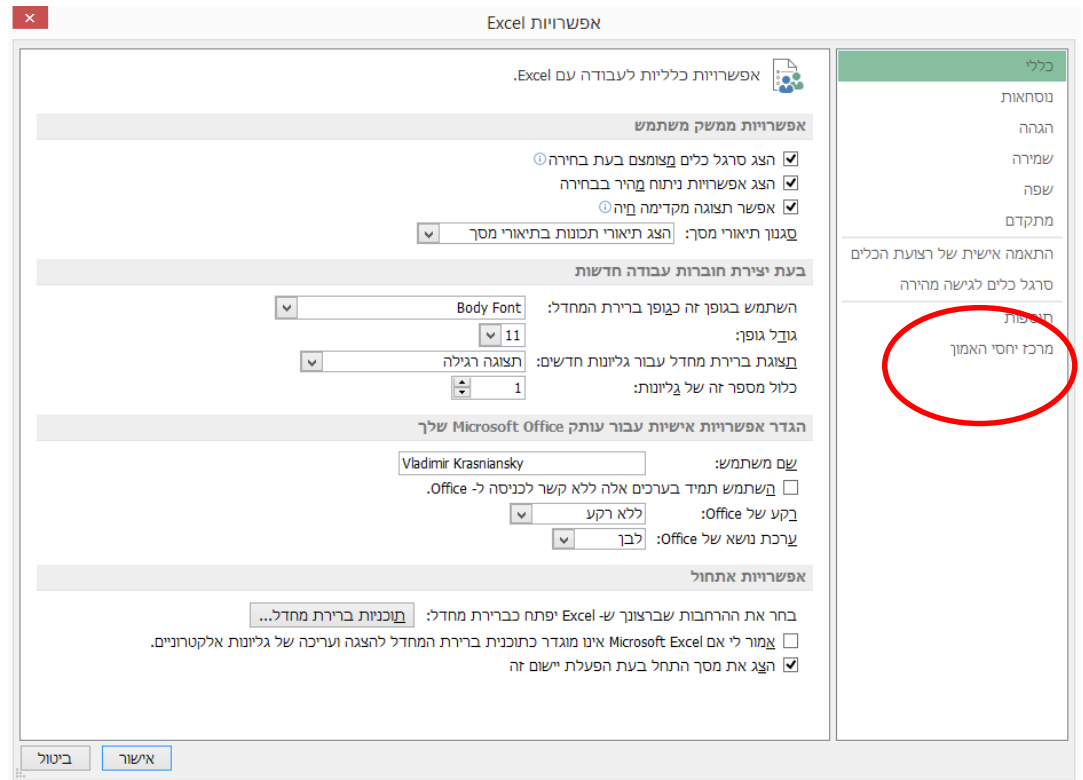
אפשרויות Excel

כללי
נוסחאות
הגהה
שמירה
שפה
מתקדם
התאמה אישית של רצועת הכלים
סרגל כלים לגישה מהירה
תוספות
מרכז יחסי האמון

אפשרויות כלליות לעבודה עם Excel.

אפשרויות ממשק משתמש

הצג סרגל כלים מצומצם בעת בחירה
הצג אפשרויות ניתוח מהיר בבחירה
אפשר תצוגה מקדימה חיה
סגנון תיאורי מסך: הצג תיאורי תכונות בתיאורי מסך

בעת יצירת חוברות עבודה חדשות

השתמש בגופן זה כגופן ברירת המחדל: Body Font
גודל גופן: 11
תצוגת ברירת מחדל עבור גליונות חדשים: תצוגה רגילה
כלול מספר זה של גליונות: 1

הגדר אפשרויות אישיות עבור עותק Microsoft Office שלך

שם משתמש: Vladimir Krasniansky
השתמש תמיד בערכים אלה ללא קשר לכניסה ל- Office.
רקע של Office: ללא רקע
ערכת נושא של Office: לבן

אפשרויות אתחול

בחר את ההרחבות שברצונך ש- Excel יפתח כברירת מחדל: תוכניות ברירת מחדל...
אמור לי אם Microsoft Excel אינו מוגדר כתוכנית ברירת המחדל להצגה ועריכה של גליונות אלקטרוניים.
הצג את מסך התחל בעת הפעלת יישום זה

אישור
ביטול